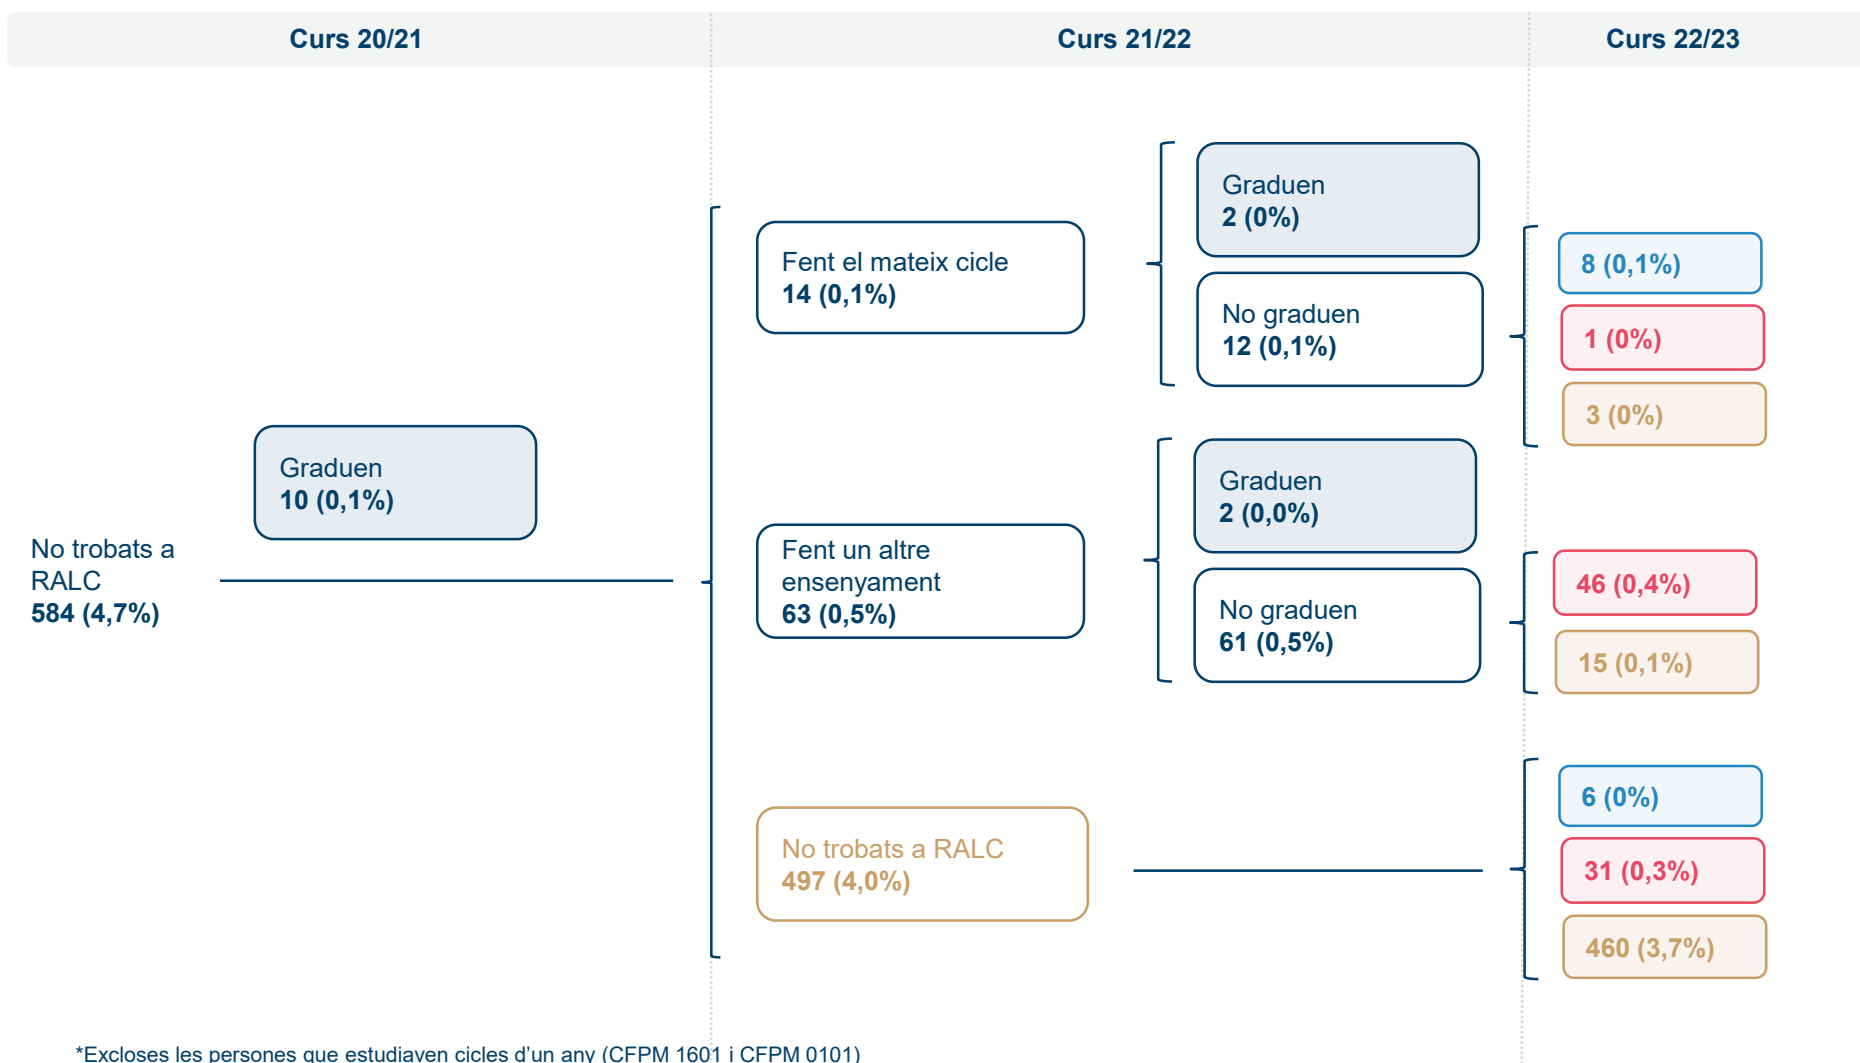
Curs 20/21

Curs 21/22

Curs 22/23

Graduen
2 (0%)

Fent el mateix cicle
14 (0,1%)

No graduen
12 (0,1%)

8 (0,1%)

1 (0%)

3 (0%)

Graduen
10 (0,1%)

Graduen
2 (0,0%)

No trobats a RALC
584 (4,7%)

Fent un altre ensenyament
63 (0,5%)

No graduen
61 (0,5%)

46 (0,4%)

15 (0,1%)

6 (0%)

No trobats a RALC
497 (4,0%)

31 (0,3%)

460 (3,7%)

*Excloses les persones que estudiaven cicles d'un any (CFPM 1601 i CFPM 0101)